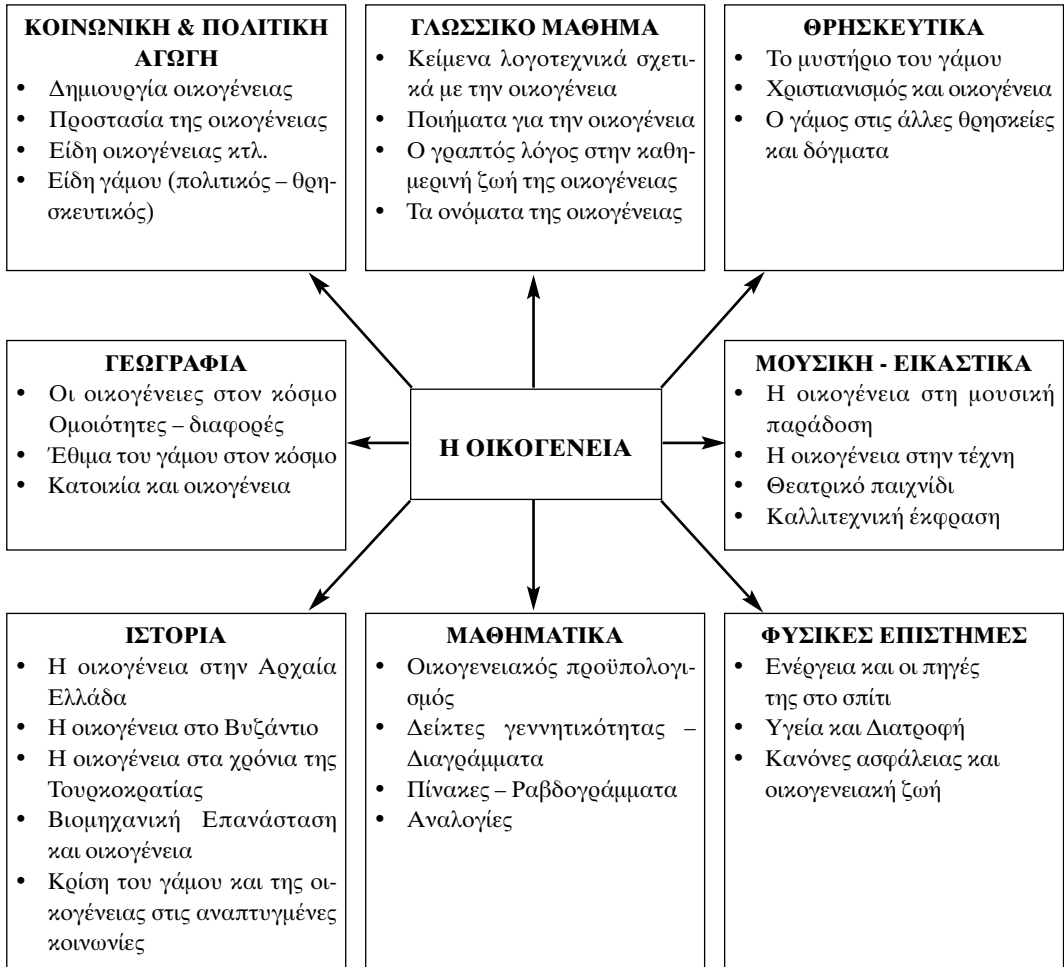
ΚΟΙΝΩΝΙΚΗ & ΠΟΛΙΤΙΚΗ ΑΓΩΓΗ
• Δημιουργία οικογένειας
• Προστασία της οικογένειας
• Είδη οικογένειας κτλ.
• Είδη γάμου (πολιτικός – θρησκευτικός)

ΓΛΩΣΣΙΚΟ ΜΑΘΗΜΑ
• Κείμενα λογοτεχνικά σχετικά με την οικογένεια
• Ποιήματα για την οικογένεια
• Ο γραπτός λόγος στην καθημερινή ζωή της οικογένειας
• Τα ονόματα της οικογένειας

ΘΡΗΣΚΕΥΤΙΚΑ
• Το μυστήριο του γάμου
• Χριστιανισμός και οικογένεια
• Ο γάμος στις άλλες θρησκείες και δόγματα

ΓΕΩΓΡΑΦΙΑ
• Οι οικογένειες στον κόσμο Ομοιότητες – διαφορές
• Έθιμα του γάμου στον κόσμο
• Κατοικία και οικογένεια

Η ΟΙΚΟΓΕΝΕΙΑ

ΜΟΥΣΙΚΗ - ΕΙΚΑΣΤΙΚΑ
• Η οικογένεια στη μουσική παράδοση
• Η οικογένεια στην τέχνη
• Θεατρικό παιχνίδι
• Καλλιτεχνική έκφραση

ΙΣΤΟΡΙΑ
• Η οικογένεια στην Αρχαία Ελλάδα
• Η οικογένεια στο Βυζάντιο
• Η οικογένεια στα χρόνια της Τουρκοκρατίας
• Βιομηχανική Επανάσταση και οικογένεια
• Κρίση του γάμου και της οικογένειας στις αναπτυγμένες κοινωνίες

ΜΑΘΗΜΑΤΙΚΑ
• Οικογενειακός προϋπολογισμός
• Δείκτες γεννητικότητας – Διαγράμματα
• Πίνακες – Ραβδογράμματα
• Αναλογίες

ΦΥΣΙΚΕΣ ΕΠΙΣΤΗΜΕΣ
• Ενέργεια και οι πηγές της στο σπίτι
• Υγεία και Διατροφή
• Κανόνες ασφάλειας και οικογενειακή ζωή